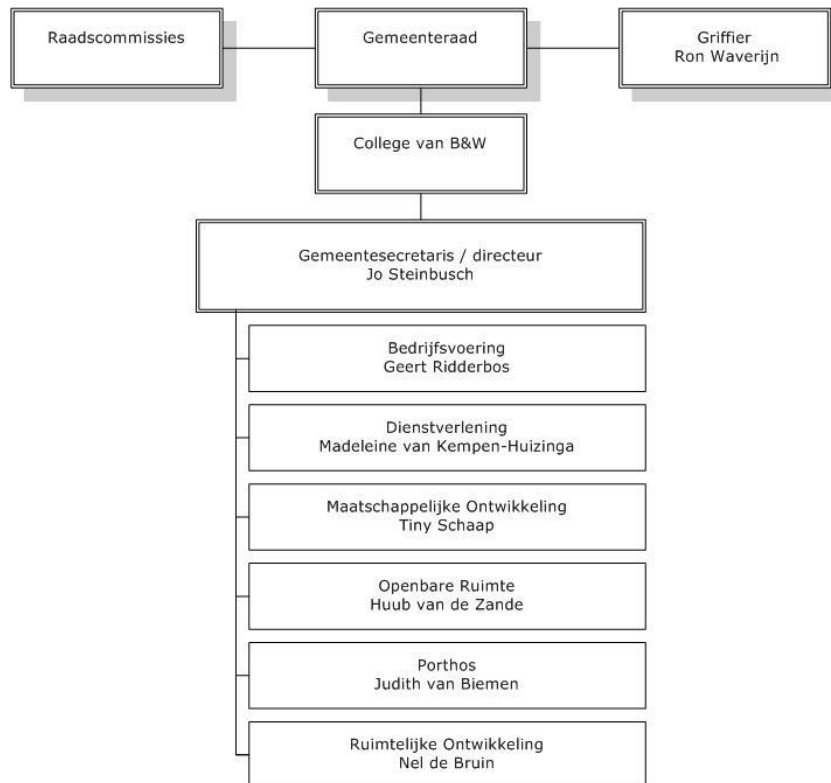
Raadscommissies

Gemeenteraad

Griffier
Ron Waverijn

College van B&W

Gemeentesecretaris / directeur
Jo Steinbusch

Bedrijfsvoering
Geert Ridderbos

Dienstverlening
Madeleine van Kempen-Huizinga

Maatschappelijke Ontwikkeling
Tiny Schaap

Openbare Ruimte
Huub van de Zande

Porthos
Judith van Biemen

Ruimtelijke Ontwikkeling
Nel de Bruin